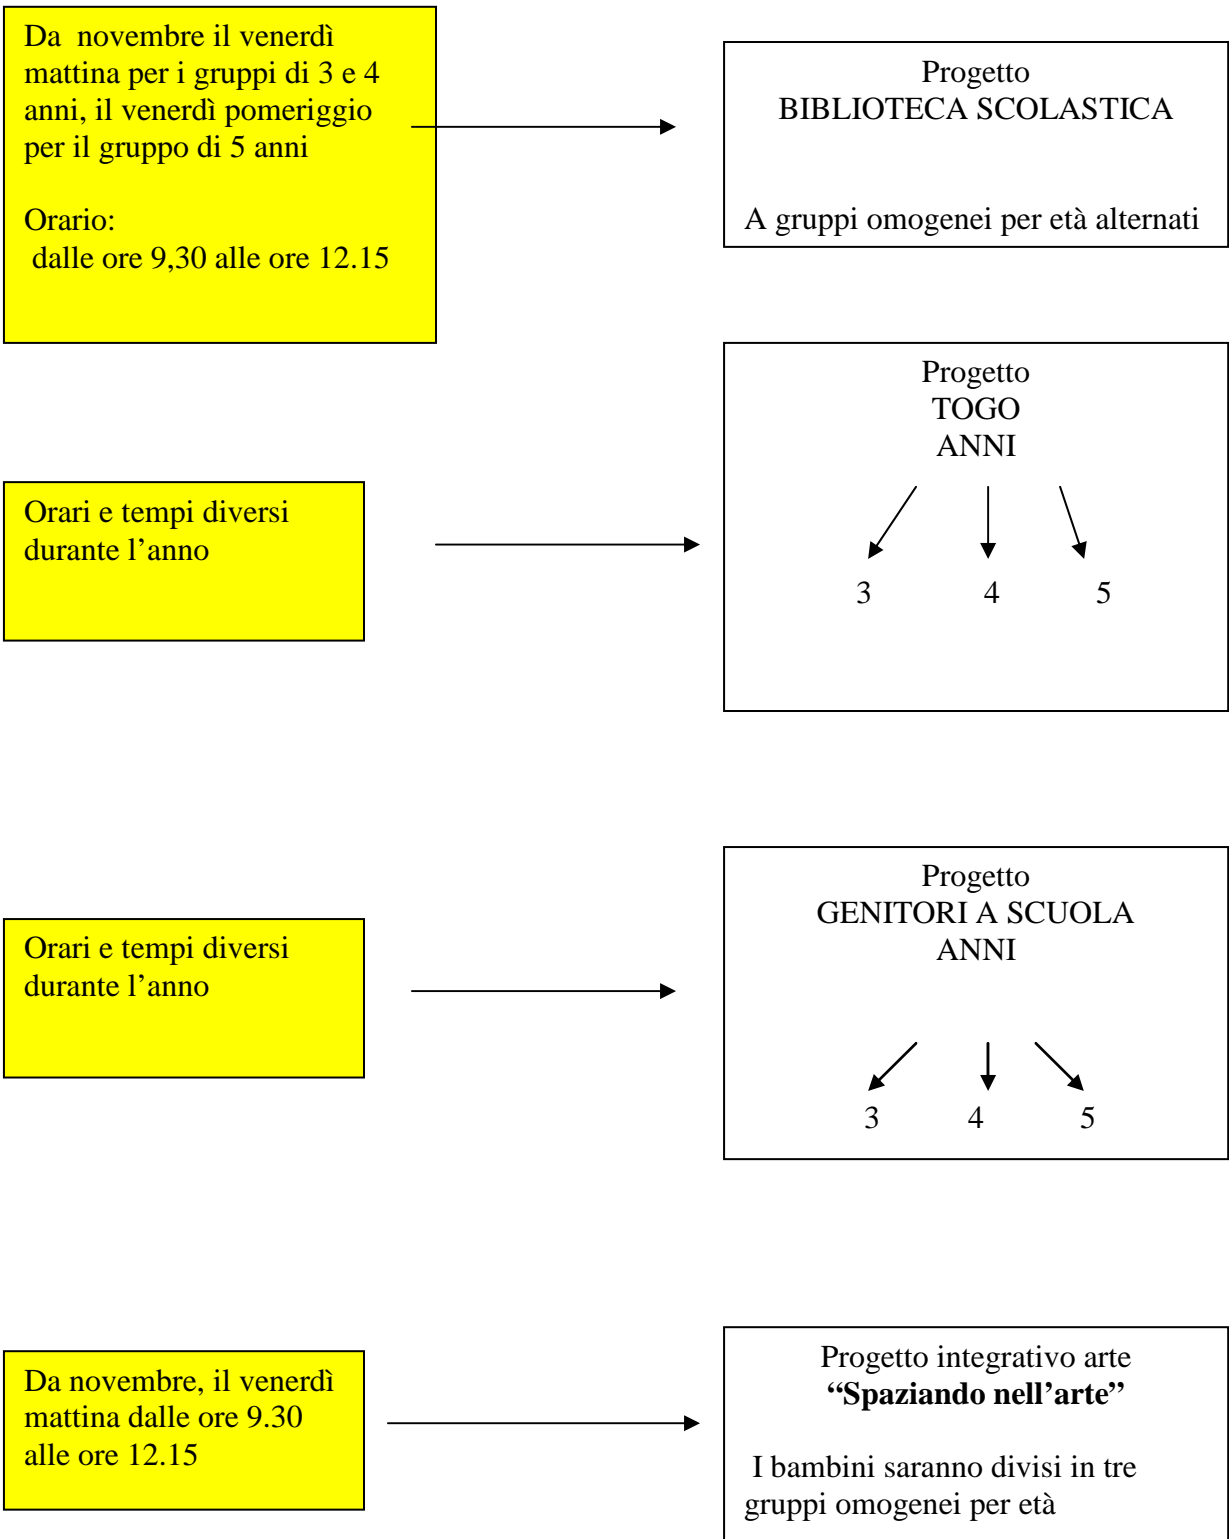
Da novembre il venerdì mattina per i gruppi di 3 e 4 anni, il venerdì pomeriggio per il gruppo di 5 anni

Orario:
dalle ore 9,30 alle ore 12.15

Progetto
BIBLIOTECA SCOLASTICA

A gruppi omogenei per età alternati

Orari e tempi diversi durante l'anno

Progetto
TOGO
ANNI

3 4 5

Orari e tempi diversi durante l'anno

Progetto
GENITORI A SCUOLA
ANNI

3 4 5

Da novembre, il venerdì mattina dalle ore 9.30 alle ore 12.15

Progetto integrativo arte
**"Spaziando nell'arte"**

I bambini saranno divisi in tre gruppi omogenei per età